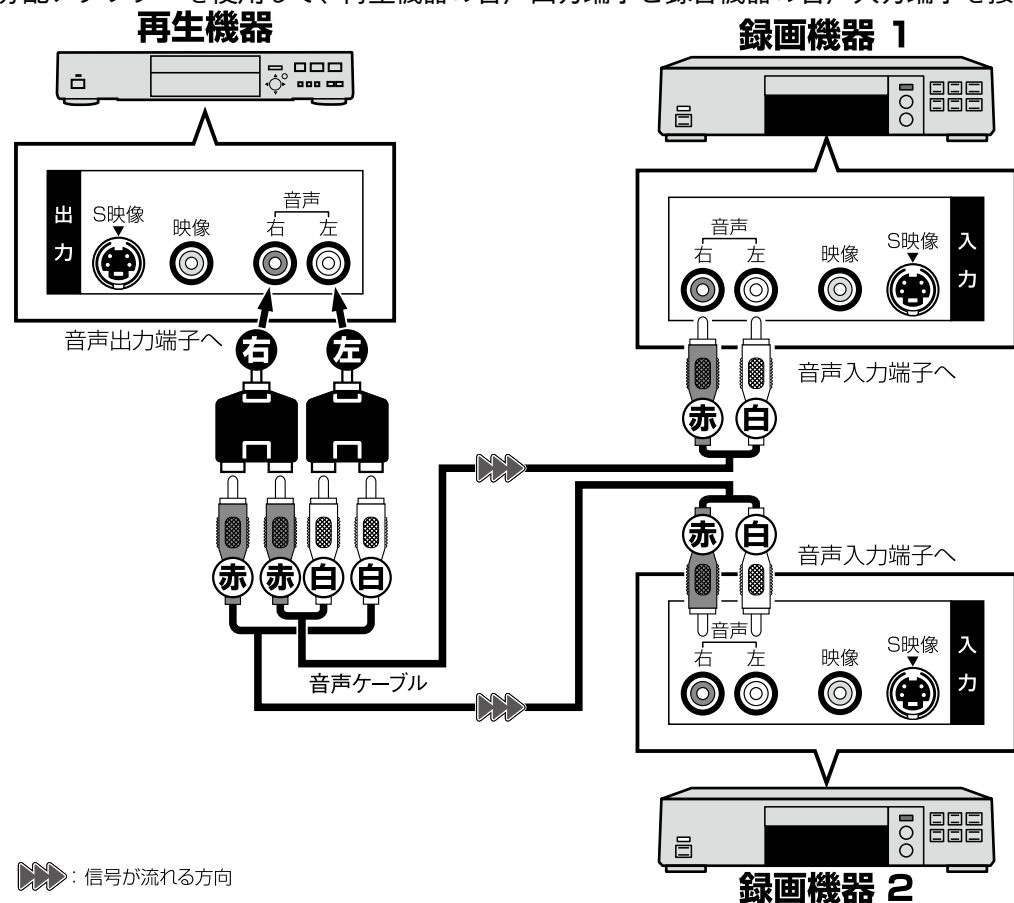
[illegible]分配プラグを使用して、再生機器の音声出力端子と録画機器の音声入力端子を接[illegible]

再生機器

出力
S映像
映像
音声
右
左

音声出力端子へ
右
左

赤
赤
白
白

音声ケーブル

録画機器 1

音声
右
左
映像
S映像
入力

音声入力端子へ
赤
白

赤
白
音声入力端子へ

音声
右
左
映像
S映像
入力

録画機器 2

: 信号が流れる方向